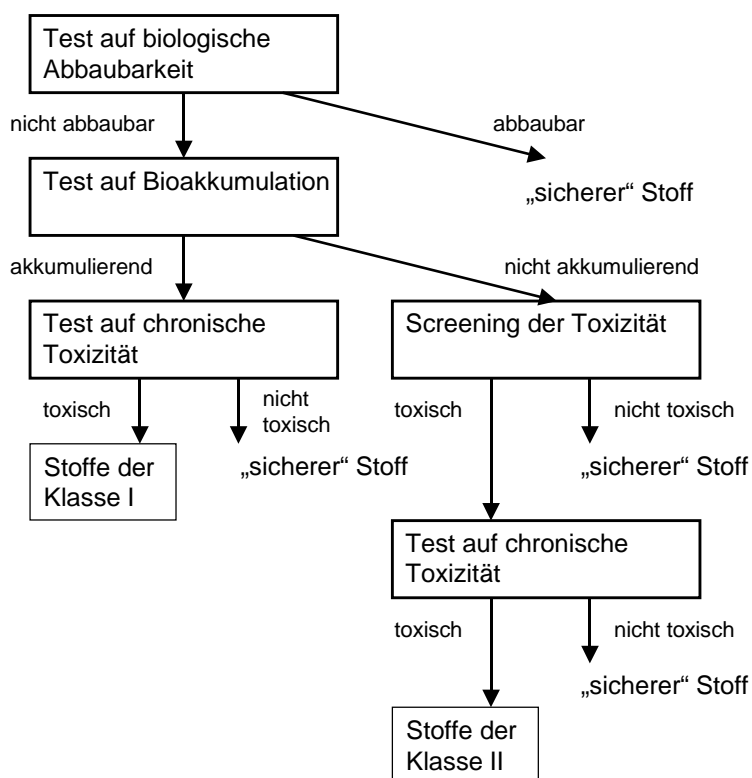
Test auf biologische Abbaubarkeit

nicht abbaubar

abbaubar

Test auf Bioakkumulation

„sicherer“ Stoff

akkumulierend

nicht akkumulierend

Test auf chronische Toxizität

Screening der Toxizität

toxisch

nicht toxisch

toxisch

nicht toxisch

Stoffe der Klasse I

„sicherer“ Stoff

„sicherer“ Stoff

Test auf chronische Toxizität

toxisch

nicht toxisch

„sicherer“ Stoff

Stoffe der Klasse II